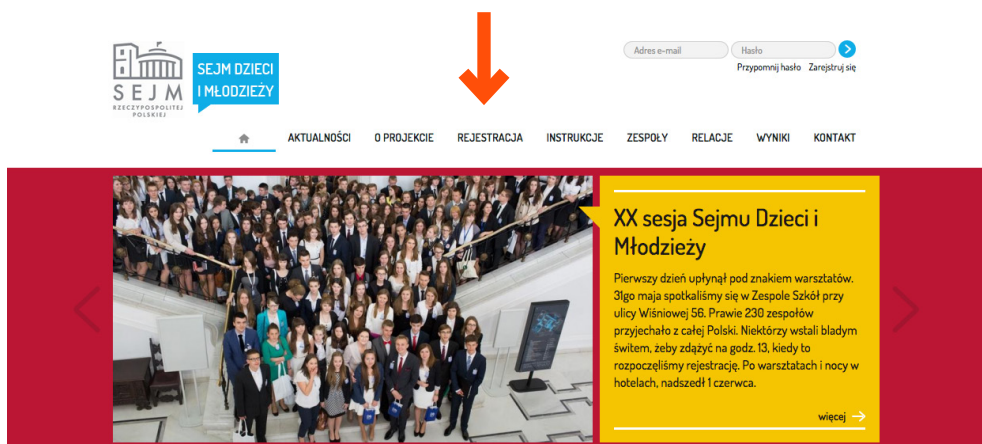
SEJM RZECZYPOSPOLITEJ POLSKIEJ

SEJM DZIECI I MŁODZIEŻY

Adres e-mail
Hasło
Przypomnij hasło Zarejestruj się

AKTUALNOŚCI O PROJEKCIE REJESTRACJA INSTRUKCJE ZESPOŁY RELACJE WYNIKI KONTAKT

XX sesja Sejmu Dzieci i Młodzieży

Pierwszy dzień upłynął pod znakiem warsztatów. 31go maja spotkaliśmy się w Zespole Szkół przy ulicy Wiśniowej 56. Prawie 230 zespołów przyjechało z całej Polski. Niektórzy wstali bladym świtem, żeby zdążyć na godz. 13, kiedy to rozpoczęliśmy rejestrację. Po warsztatach i nocy w hotelach, nadszedł 1 czerwca.

więcej